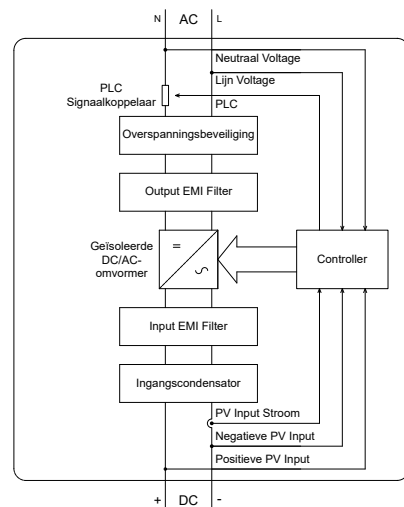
N AC L

Neutraal Voltage

Lijn Voltage

PLC Signaalkoppelaar

PLC

Overspanningsbeveiliging

Output EMI Filter

Geïsoleerde DC/AC-omvormer

=

∽

Controller

Input EMI Filter

Ingangscondensator

PV Input Stroom

Negatieve PV Input

Positieve PV Input

+ DC -